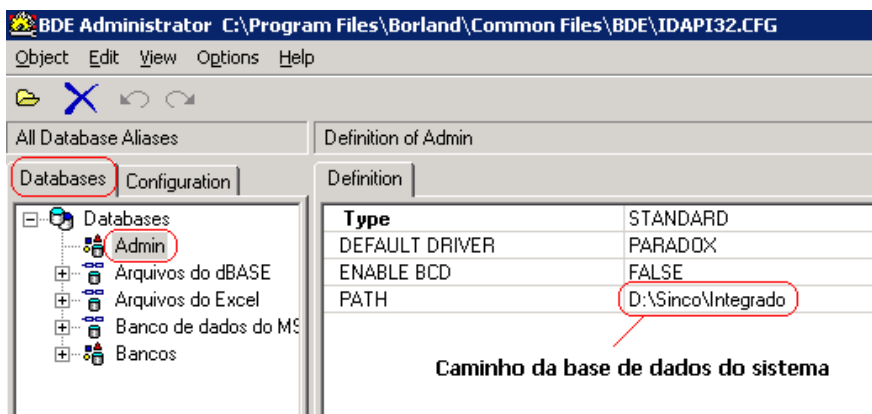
BDE Administrator C:\Program Files\Borland\Common Files\BDE\IDAPI32.CFG

Object Edit View Options Help

All Database Aliases

Definition of Admin

Databases Configuration

Definition

Databases
Admin
Arquivos do dBASE
Arquivos do Excel
Banco de dados do MS
Bancos

| Type | STANDARD |
|---|---|
| DEFAULT DRIVER | PARADOX |
| ENABLE BCD | FALSE |
| PATH | D:\Sinco\Integrado |

Caminho da base de dados do sistema